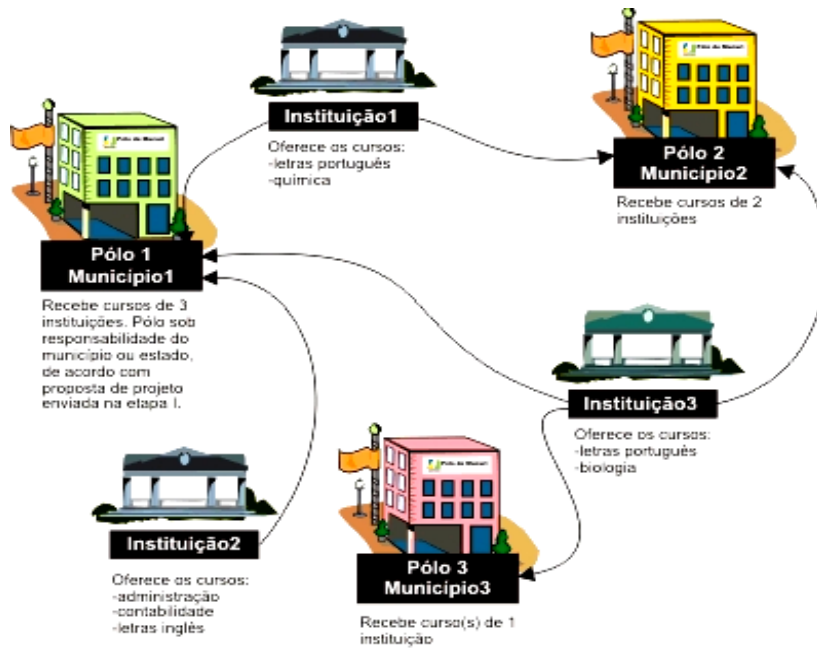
Instituição1

Oferece os cursos:
-letras português
-química

Pólo 2
Municipio2

Recebe cursos de 2 instituições

Pólo 1
Municipio1

Recebe cursos de 3 instituições. Pólo sob responsabilidade do município ou estado, de acordo com proposta de projeto enviada na etapa I.

Instituição3

Oferece os cursos:
-letras português
-biologia

Instituição2

Oferece os cursos:
-administração
-contabilidade
-letras inglês

Pólo 3
Municipio3

Recebe curso(s) de 1 instituição